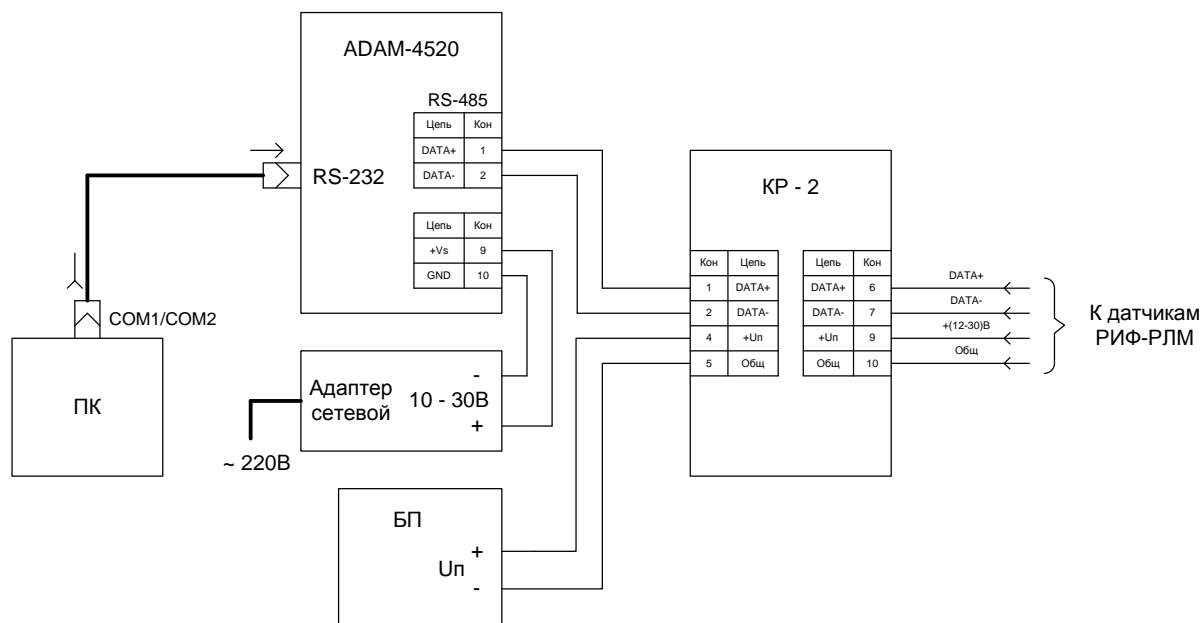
ADAM-4520

RS-485

| Цепь | Кон |
|---|---|
| DATA+ | 1 |
| DATA- | 2 |

RS-232

| Цепь | Кон |
|---|---|
| +Vs | 9 |
| GND | 10 |

COM1/COM2

ПК

Адаптер сетевой

10 - 30В

-

+

~ 220В

БП

Uп

+

-

КР - 2

| Кон | Цепь |
|---|---|
| 1 | DATA+ |
| 2 | DATA- |
| 4 | +Uп |
| 5 | Общ |

| Цепь | Кон |
|---|---|
| DATA+ | 6 |
| DATA- | 7 |
| +Uп | 9 |
| Общ | 10 |

DATA+

DATA-

+(12-30)В

Общ

К датчикам РИФ-РЛМ